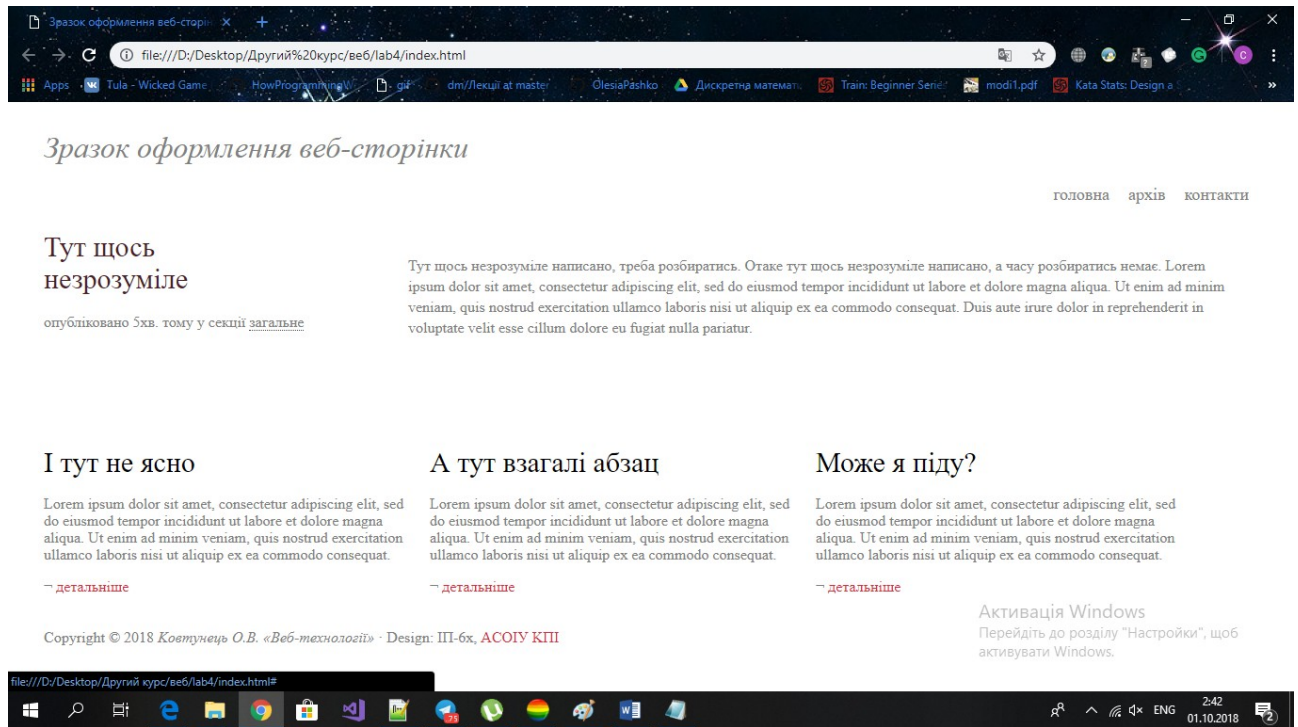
Зразок оформлення веб-сторін ×

file:///D:/Desktop/Другий%20курс/веб/lab4/index.html

Apps Tula - Wicked Game HowProgramming gif dm/Лекції at master OlesiaPashko Дискретна математи Train: Beginner Serie modi1.pdf Kata Stats: Design a

Зразок оформлення веб-сторінки

головна архів контакти

Тут щось незрозуміле

опубліковано 5хв. тому у секції загальне

Тут щось незрозуміле написано, треба розбиратись. Отаке тут щось незрозуміле написано, а часу розбиратись немає. Lorem ipsum dolor sit amet, consectetur adipiscing elit, sed do eiusmod tempor incididunt ut labore et dolore magna aliqua. Ut enim ad minim veniam, quis nostrud exercitation ullamco laboris nisi ut aliquip ex ea commodo consequat. Duis aute irure dolor in reprehenderit in voluptate velit esse cillum dolore eu fugiat nulla pariatur.

І тут не ясно

Lorem ipsum dolor sit amet, consectetur adipiscing elit, sed do eiusmod tempor incididunt ut labore et dolore magna aliqua. Ut enim ad minim veniam, quis nostrud exercitation ullamco laboris nisi ut aliquip ex ea commodo consequat.

¬ детальніше

А тут взагалі абзац

Lorem ipsum dolor sit amet, consectetur adipiscing elit, sed do eiusmod tempor incididunt ut labore et dolore magna aliqua. Ut enim ad minim veniam, quis nostrud exercitation ullamco laboris nisi ut aliquip ex ea commodo consequat.

¬ детальніше

Може я піду?

Lorem ipsum dolor sit amet, consectetur adipiscing elit, sed do eiusmod tempor incididunt ut labore et dolore magna aliqua. Ut enim ad minim veniam, quis nostrud exercitation ullamco laboris nisi ut aliquip ex ea commodo consequat.

¬ детальніше

Copyright © 2018 Ковтунець О.В. «Веб-технології» · Design: ІП-6х, АСОІУ КПІ

Активація Windows
Перейдіть до розділу "Настройки", щоб активувати Windows.

file:///D:/Desktop/Другий курс/веб/lab4/index.html#

ENG 2:42 01.10.2018